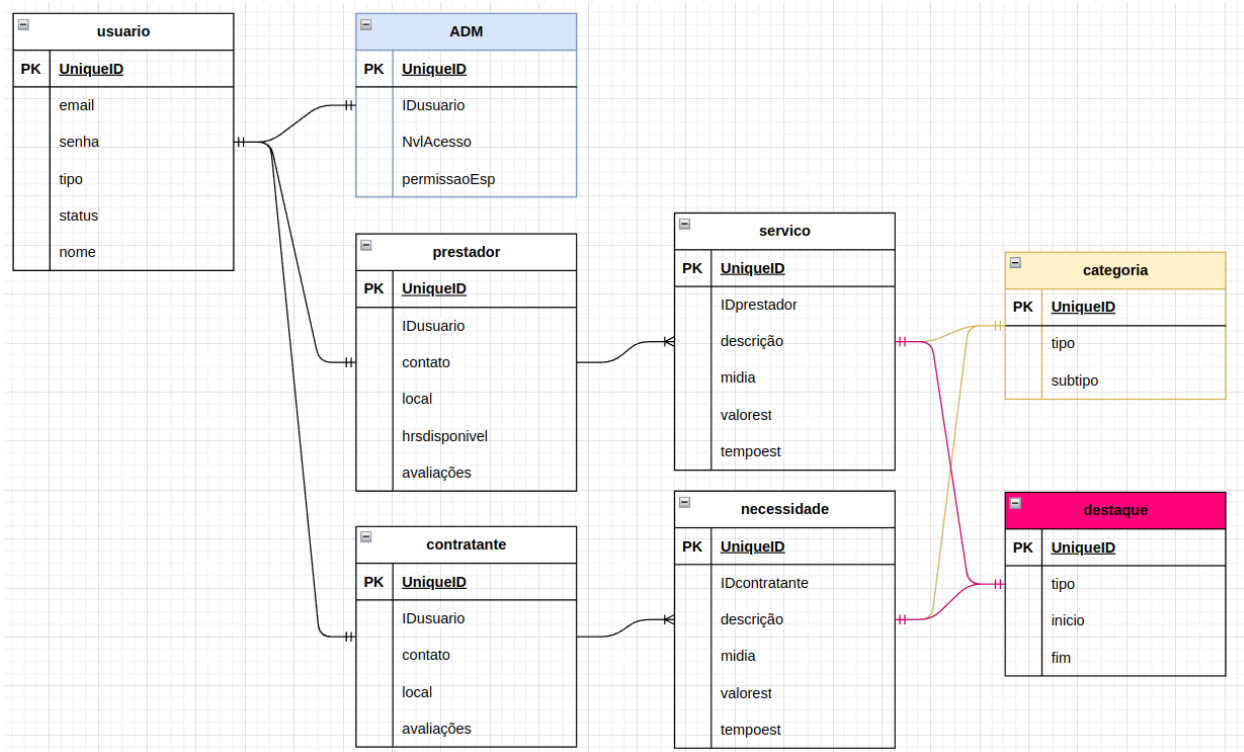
usuario

| PK | UniqueID |
|---|---|
| | email |
| | senha |
| | tipo |
| | status |
| | nome |

ADM

| PK | UniqueID |
|---|---|
| | IDusuario |
| | NvlAcesso |
| | permissaoEsp |

prestador

| PK | UniqueID |
|---|---|
| | IDusuario |
| | contato |
| | local |
| | hrsdisponivel |
| | avaliações |

servico

| PK | UniqueID |
|---|---|
| | IDprestador |
| | descrição |
| | midia |
| | valorest |
| | tempoest |

categoria

| PK | UniqueID |
|---|---|
| | tipo |
| | subtipo |

contratante

| PK | UniqueID |
|---|---|
| | IDusuario |
| | contato |
| | local |
| | avaliações |

necessidade

| PK | UniqueID |
|---|---|
| | IDcontratante |
| | descrição |
| | midia |
| | valorest |
| | tempoest |

destaque

| PK | UniqueID |
|---|---|
| | tipo |
| | inicio |
| | fim |